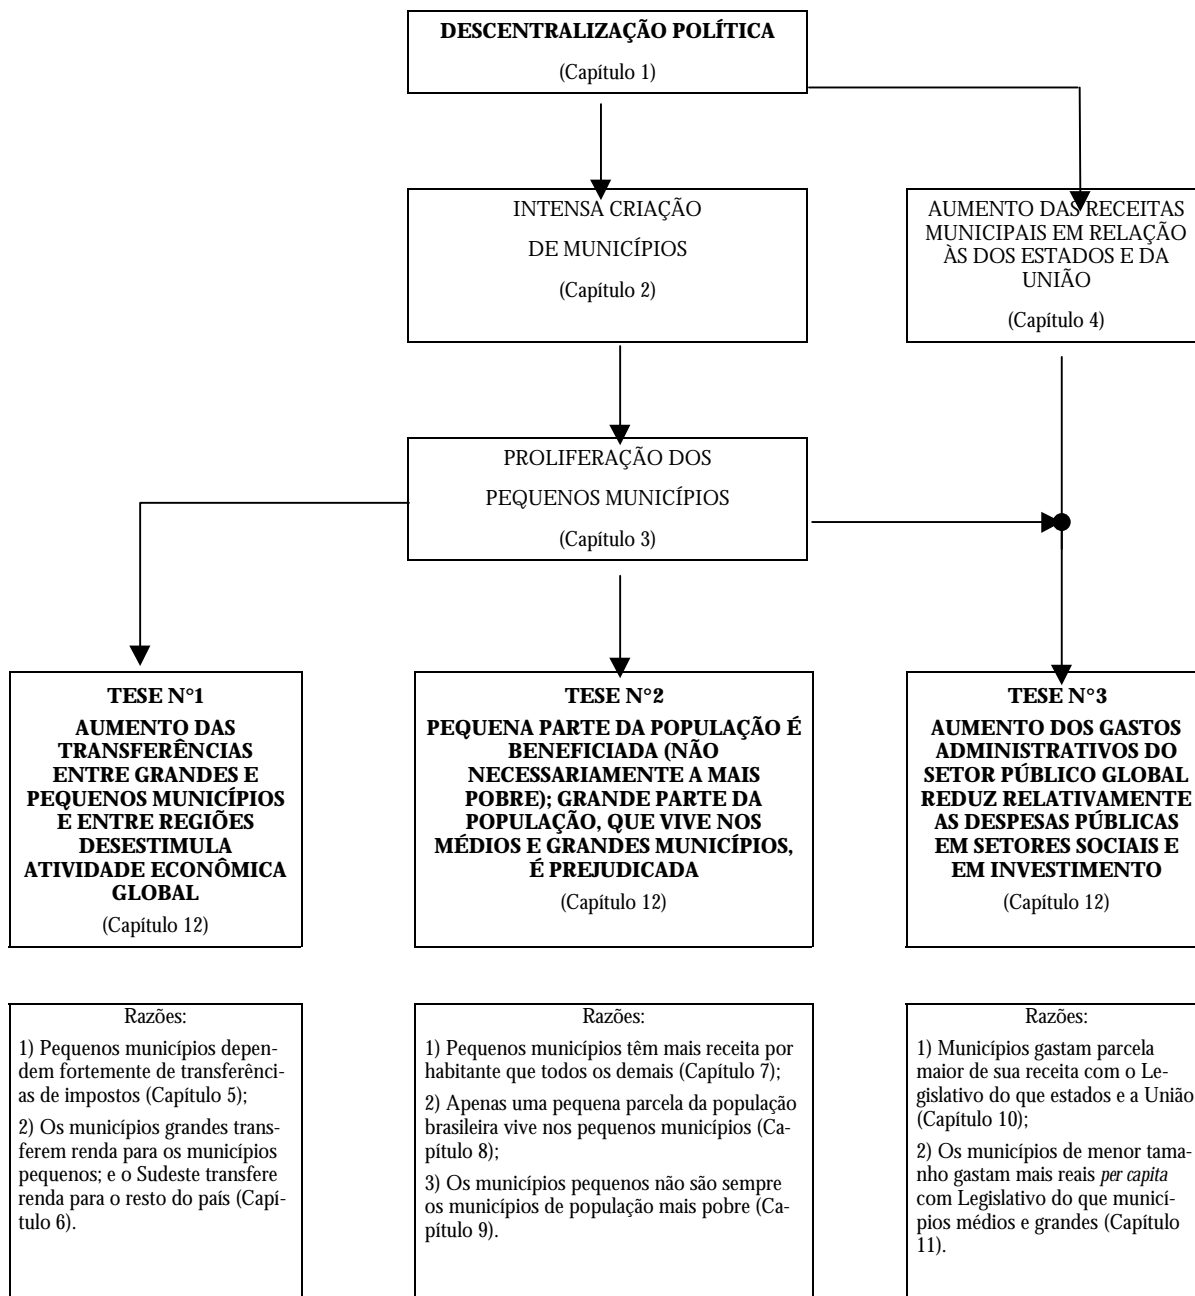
DESCENTRALIZAÇÃO POLÍTICA

(Capítulo 1)

INTENSA CRIAÇÃO DE MUNICÍPIOS

(Capítulo 2)

AUMENTO DAS RECEITAS MUNICIPAIS EM RELAÇÃO ÀS DOS ESTADOS E DA UNIÃO

(Capítulo 4)

PROLIFERAÇÃO DOS PEQUENOS MUNICÍPIOS

(Capítulo 3)

TESE N°1

AUMENTO DAS TRANSFERÊNCIAS ENTRE GRANDES E PEQUENOS MUNICÍPIOS E ENTRE REGIÕES DESESTIMULA ATIVIDADE ECONÔMICA GLOBAL

(Capítulo 12)

TESE N°2

PEQUENA PARTE DA POPULAÇÃO É BENEFICIADA (NÃO NECESSARIAMENTE A MAIS POBRE); GRANDE PARTE DA POPULAÇÃO, QUE VIVE NOS MÉDIOS E GRANDES MUNICÍPIOS, É PREJUDICADA

(Capítulo 12)

TESE N°3

AUMENTO DOS GASTOS ADMINISTRATIVOS DO SETOR PÚBLICO GLOBAL REDUZ RELATIVAMENTE AS DESPESAS PÚBLICAS EM SETORES SOCIAIS E EM INVESTIMENTO

(Capítulo 12)

Razões:

1) Pequenos municípios dependem fortemente de transferências de impostos (Capítulo 5);

2) Os municípios grandes transferem renda para os municípios pequenos; e o Sudeste transfere renda para o resto do país (Capítulo 6).

Razões:

1) Pequenos municípios têm mais receita por habitante que todos os demais (Capítulo 7);

2) Apenas uma pequena parcela da população brasileira vive nos pequenos municípios (Capítulo 8);

3) Os municípios pequenos não são sempre os municípios de população mais pobre (Capítulo 9).

Razões:

1) Municípios gastam parcela maior de sua receita com o Legislativo do que estados e a União (Capítulo 10);

2) Os municípios de menor tamanho gastam mais reais *per capita* com Legislativo do que municípios médios e grandes (Capítulo 11).